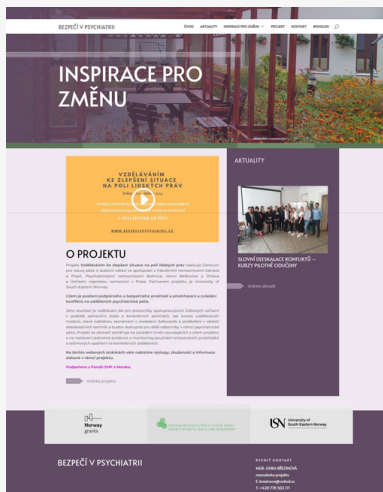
BEZPEČÍ V PSYCHIATRII

ÚVOD AKTUALITY INSPIRACE PRO ZMĚNU PROJEKT KONTAKT ENGLISH

INSPIRACE PRO ZMĚNU

VZDĚLÁVÁNÍM KE ZLEPŠENÍ SITUACE NA POLI LIDSKÝCH PRÁV

WWW.BEZPECIVPSYCHIATRII.CZ

O PROJEKTU

Projekt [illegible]

Cílem je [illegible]

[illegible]

Na těchto webových stránkách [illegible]

Podpořeno z Fondů EHP a Norska.

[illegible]

AKTUALITY

SLOVNÍ DESKALACE KONFLIKTŮ – KURZY PILOTNÍ ODUČENY

Norway grants

University of South-Eastern Norway

BEZPEČÍ V PSYCHIATRII

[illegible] KONTAKT

MGR. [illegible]

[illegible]